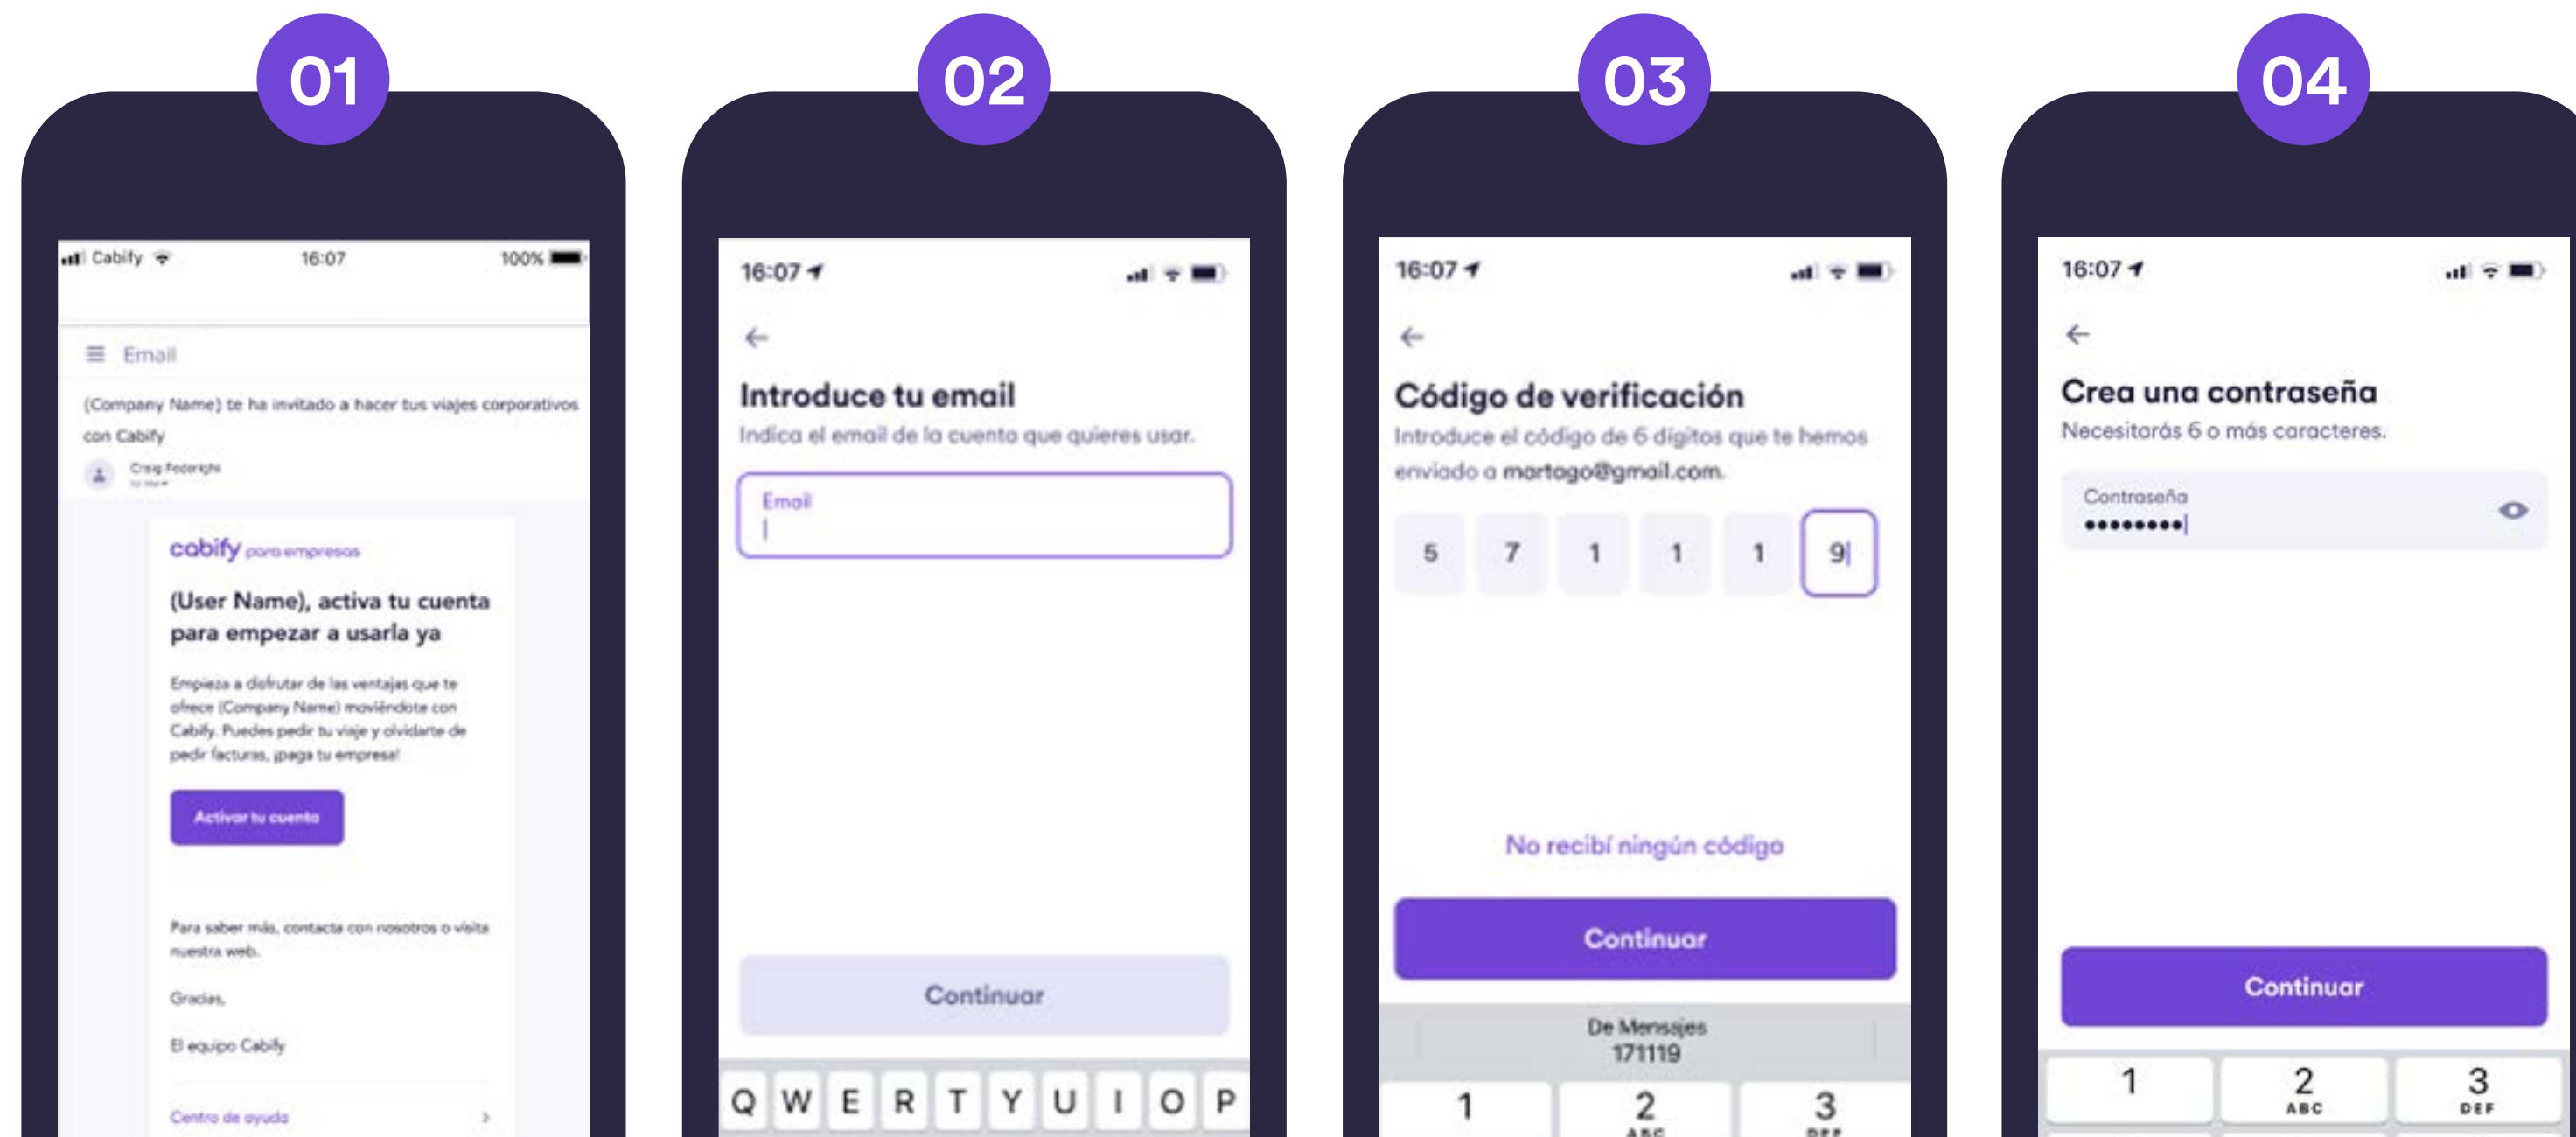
01

Cabify 16:07 100%

Email

(Company Name) te ha invitado a hacer tus viajes corporativos con Cabify

Craig Federighi

cabify para empresas

(User Name), activa tu cuenta para empezar a usarla ya

Empieza a disfrutar de las ventajas que te ofrece (Company Name) moviéndote con Cabify. Puedes pedir tu viaje y olvidarte de pedir facturas, ¡paga tu empresa!

Activar tu cuenta

Para saber más, contacta con nosotros o visita nuestra web.

Gracias,

El equipo Cabify

Centro de ayuda

02

16:07

Introduce tu email

Indica el email de la cuenta que quieres usar.

Email

Continuar

Q W E R T Y U I O P

03

16:07

Código de verificación

Introduce el código de 6 dígitos que te hemos enviado a martago@gmail.com.

5 7 1 1 1 9

No recibí ningún código

Continuar

De Mensajes
171119

1 2 3

04

16:07

Crea una contraseña

Necesitarás 6 o más caracteres.

Contraseña
•••••••••

Continuar

1 2 ABC 3 DEF